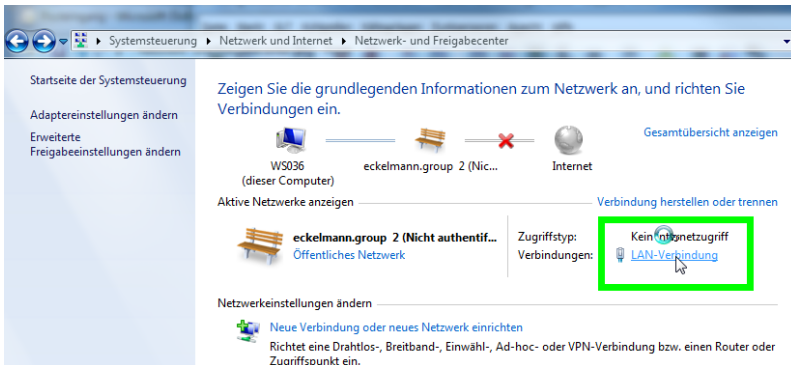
Systemsteuerung ▸ Netzwerk und Internet ▸ Netzwerk- und Freigabecenter

Startseite der Systemsteuerung

Adaptereinstellungen ändern

Erweiterte Freigabeeinstellungen ändern

Zeigen Sie die grundlegenden Informationen zum Netzwerk an, und richten Sie Verbindungen ein.

Gesamtübersicht anzeigen

WS036
(dieser Computer)

eckelmann.group 2 (Nic...

Internet

Aktive Netzwerke anzeigen

Verbindung herstellen oder trennen

eckelmann.group 2 (Nicht authentif...
Öffentliches Netzwerk

Zugriffstyp:
Verbindungen:

Kein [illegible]netzugriff
LAN-Verbindung

Netzwerkeinstellungen ändern

Neue Verbindung oder neues Netzwerk einrichten
Richtet eine Drahtlos-, Breitband-, Einwähl-, Ad-hoc- oder VPN-Verbindung bzw. einen Router oder Zugriffspunkt ein.